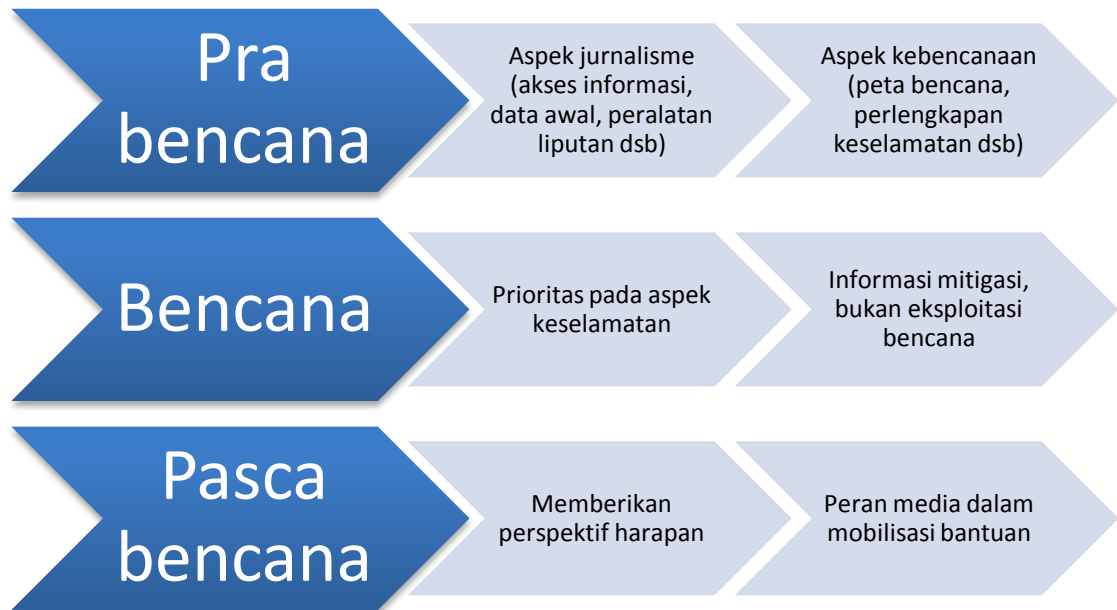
Pra bencana

Aspek jurnalisme (akses informasi, data awal, peralatan liputan dsb)

Aspek kebencanaan (peta bencana, perlengkapan keselamatan dsb)

Bencana

Prioritas pada aspek keselamatan

Informasi mitigasi, bukan eksploitasi bencana

Pasca bencana

Memberikan perspektif harapan

Peran media dalam mobilisasi bantuan